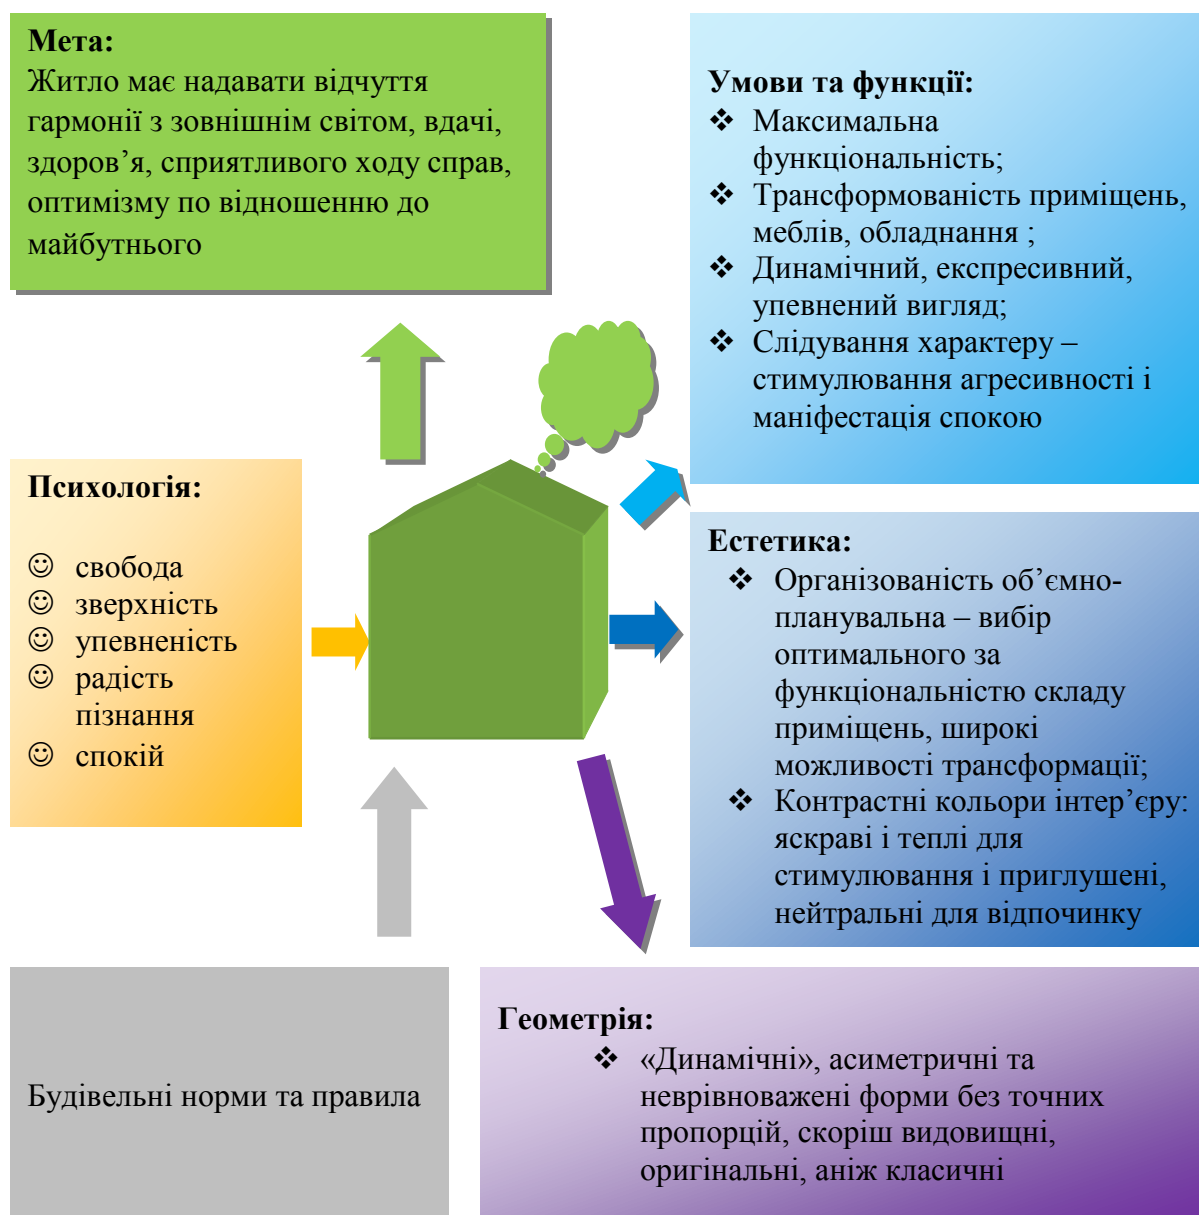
**Мета:**
Житло має надавати відчуття гармонії з зовнішнім світом, вдачі, здоров'я, сприятливого ходу справ, оптимізму по відношенню до майбутнього

**Умови та функції:**
❖ Максимальна функціональність;
❖ Трансформованість приміщень, меблів, обладнання ;
❖ Динамічний, експресивний, упевнений вигляд;
❖ Слідування характеру – стимулювання агресивності і маніфестація спокою

**Психологія:**
☺ свобода
☺ зверхність
☺ упевненість
☺ радість пізнання
☺ спокій

**Естетика:**
❖ Організованість об'ємно-планувальна – вибір оптимального за функціональністю складу приміщень, широкі можливості трансформації;
❖ Контрастні кольори інтер'єру: яскраві і теплі для стимулювання і приглушені, нейтральні для відпочинку

Будівельні норми та правила

**Геометрія:**
❖ «Динамічні», асиметричні та неврівноважені форми без точних пропорцій, скоріш видовищні, оригінальні, аніж класичні